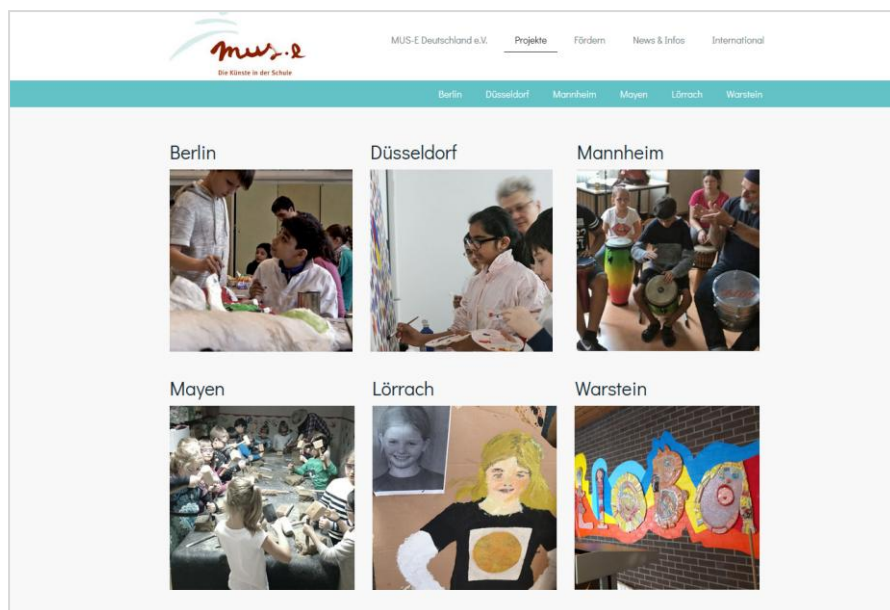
mus-e
Die Künste in der Schule

MUS-E Deutschland e.V.
Projekte
Fördern
News & Infos
International

Berlin
Düsseldorf
Mannheim
Mayen
Lörrach
Warstein

Berlin

Düsseldorf

Mannheim

Mayen

Lörrach

Warstein